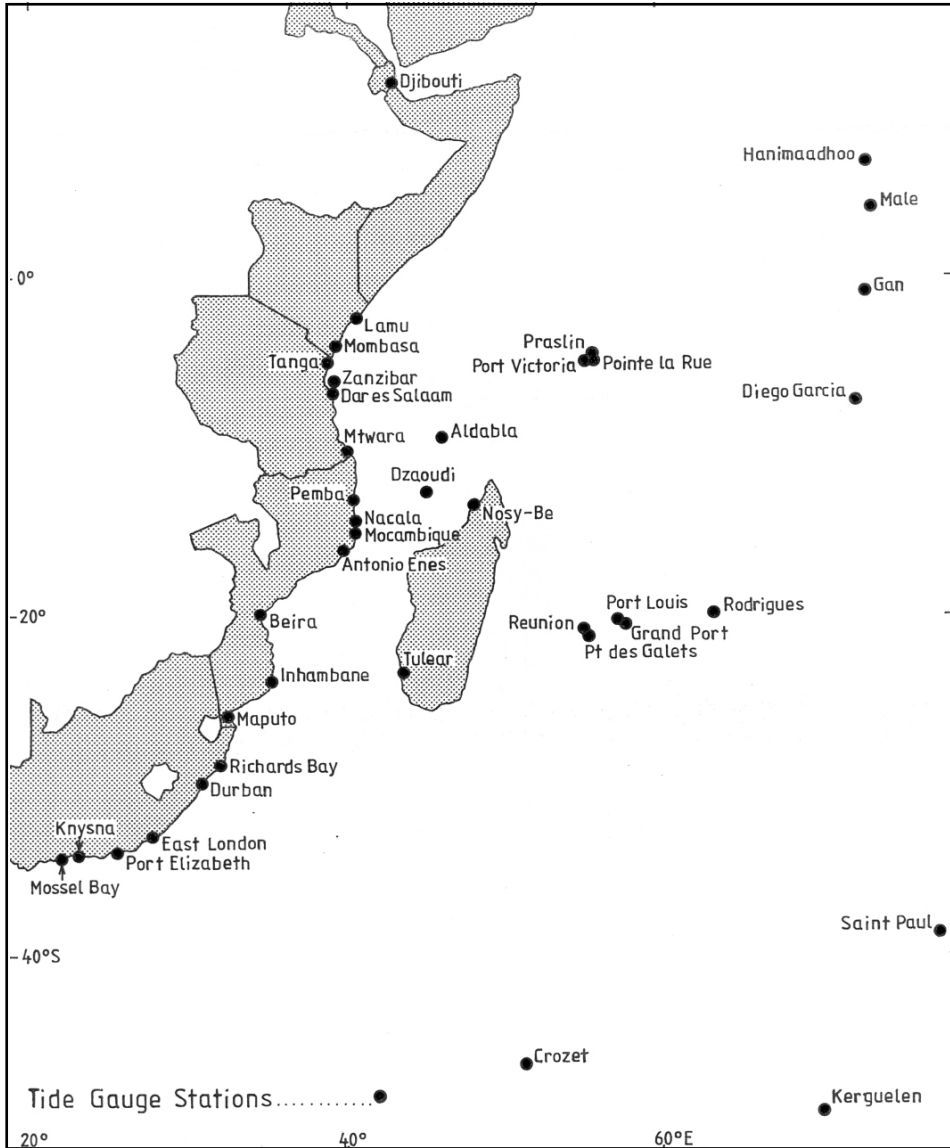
Djibouti
Hanimaadhoo
Male
0°
Gan
Lamu
Mombasa
Tanga
Zanzibar
Dar es Salaam
Praslin
Port Victoria
Pointe la Rue
Diego Garcia
Mtwara
Aldabla
Dzaoudi
Pemba
Nacala
Mocambique
Nosy-Be
Antonio Enes
-20°
Beira
Port Louis
Rodrigues
Reunion
Grand Port
Pt des Galets
Tulear
Inhambane
Maputo
Richards Bay
Durban
Knysna
East London
Port Elizabeth
Mossel Bay
Saint Paul
-40°S
Crozet
Tide Gauge Stations............
Kerguelen
20°
40°
60°E